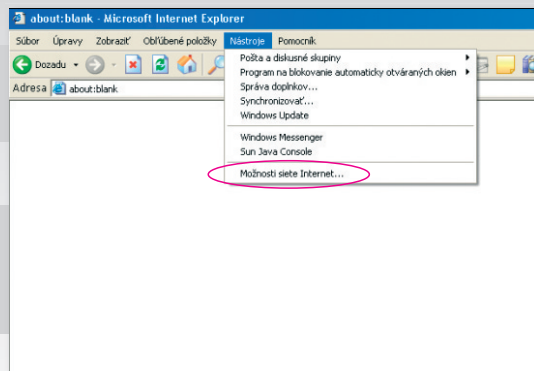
about:blank - Microsoft Internet Explorer

Súbor Úpravy Zobraziť Obľúbené položky Nástroje Pomocník

Dozadu

Adresa about:blank

Pošta a diskusné skupiny
Program na blokovanie automaticky otváraných okien
Správa doplnkov...
Synchronizovať...
Windows Update

Windows Messenger
Sun Java Console

Možnosti siete Internet...